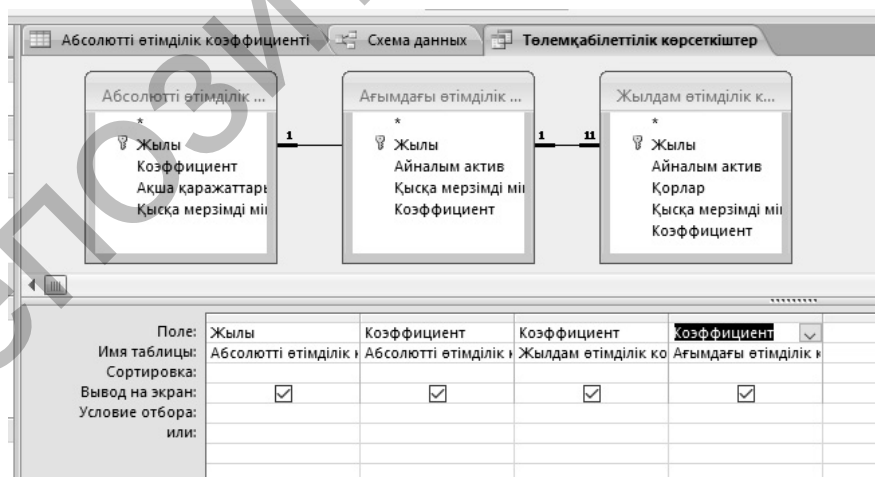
Абсолютті өтімділік коэффициенті | Схема данных | Төлемқабілеттілік көрсеткіштер

Абсолютті өтімділік ...
*
Жылы
Коэффициент
Ақша қаражаттары
Қысқа мерзімді мі

1

Ағымдағы өтімділік ...
*
Жылы
Айналым актив
Қысқа мерзімді мі
Коэффициент

1 ∞

Жылдам өтімділік к...
*
Жылы
Айналым актив
Қорлар
Қысқа мерзімді мі
Коэффициент

| Поле: | Жылы | Коэффициент | Коэффициент | Коэффициент |
|---|---|---|---|---|
| Имя таблицы: | Абсолютті өтімділік | Абсолютті өтімділік | Жылдам өтімділік ко | Ағымдағы өтімділік |
| Сортировка: | | | | |
| Вывод на экран: | ☑ | ☑ | ☑ | ☑ |
| Условие отбора: | | | | |
| или: | | | | |